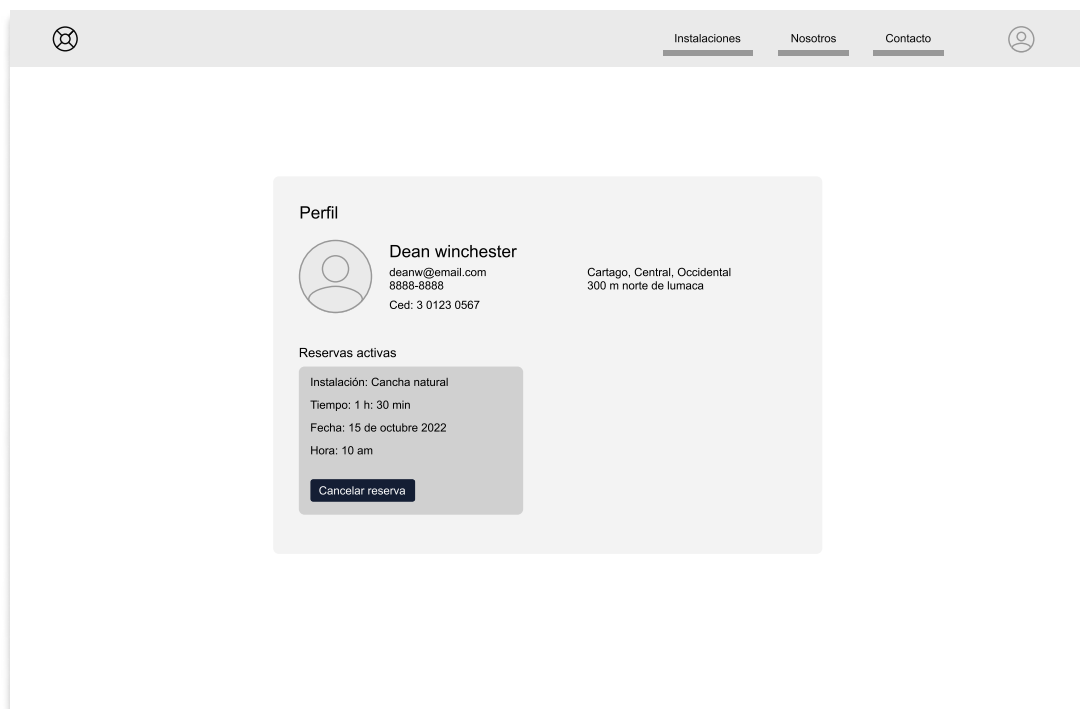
Instalaciones Nosotros Contacto

Perfil

Dean winchester
deanw@email.com
8888-8888
Ced: 3 0123 0567

Cartago, Central, Occidental
300 m norte de lumaca

Reservas activas

Instalación: Cancha natural
Tiempo: 1 h: 30 min
Fecha: 15 de octubre 2022
Hora: 10 am

Cancelar reserva